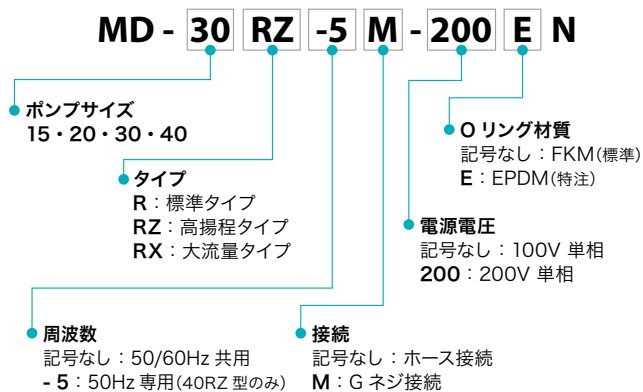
MD - 30 RZ -5 M - 200 E N

ポンプサイズ
15・20・30・40

タイプ
R：標準タイプ
RZ：高揚程タイプ
RX：大流量タイプ

O リング材質
記号なし：FKM(標準)
E：EPDM(特注)

電源電圧
記号なし：100V 単相
200：200V 単相

周波数
記号なし：50/60Hz 共用
- 5：50Hz 専用(40RZ 型のみ)

接続
記号なし：ホース接続
M：G ネジ接続